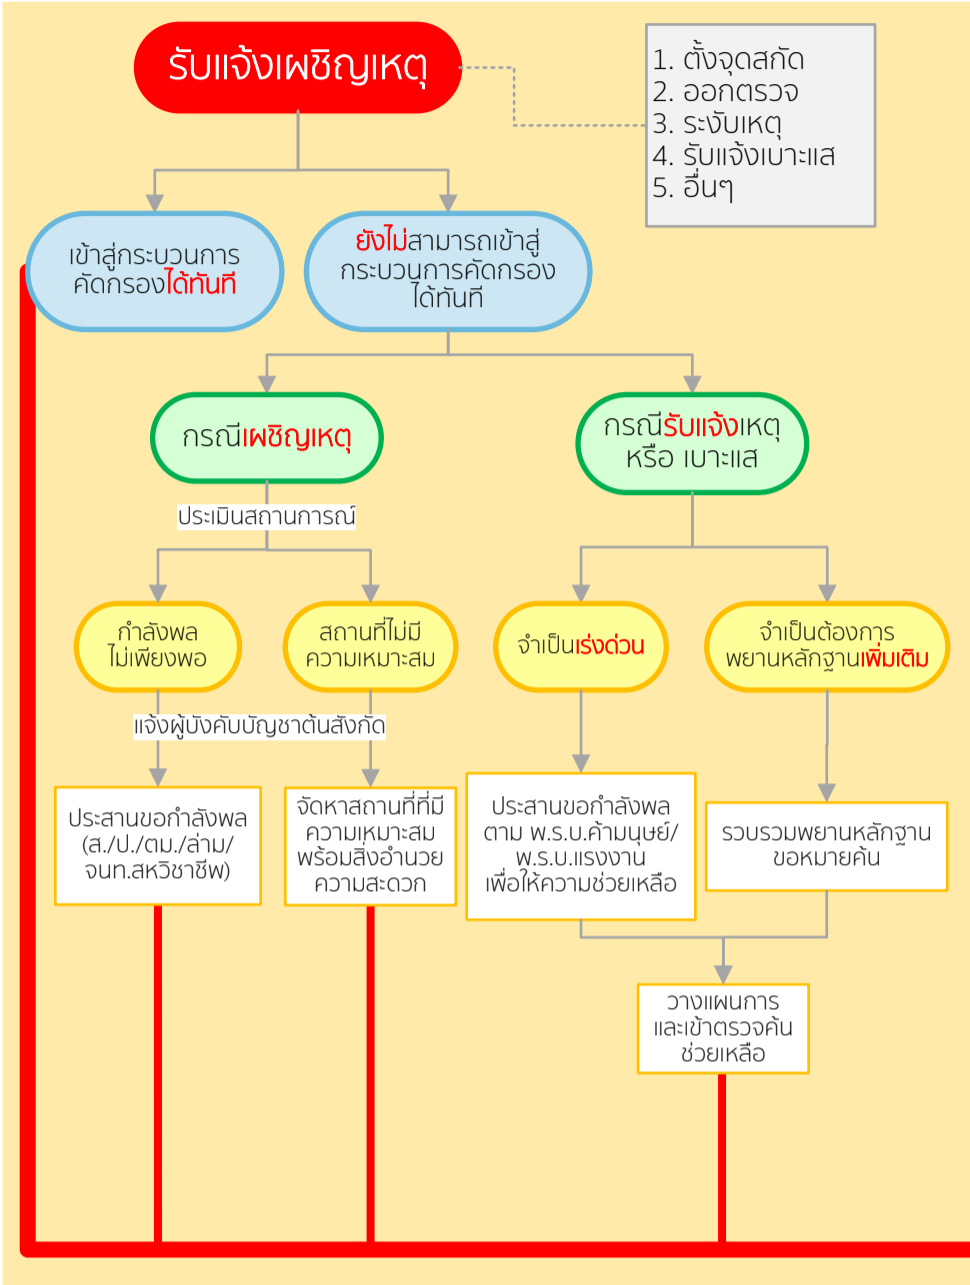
รับแจ้งเผชิญเหตุ

1. ตั้งจุดสกัด
2. ออกตรวจ
3. ระงับเหตุ
4. รับแจ้งเบาะแส
5. อื่นๆ

เข้าสู่กระบวนการคัดกรองได้ทันที

ยังไม่สามารถเข้าสู่กระบวนการคัดกรองได้ทันที

กรณีเผชิญเหตุ

กรณีรับแจ้งเหตุ หรือ เบาะแส

ประเมินสถานการณ์

กำลังพลไม่เพียงพอ

สถานที่ไม่มีความเหมาะสม

จำเป็นเร่งด่วน

จำเป็นต้องการพยานหลักฐานเพิ่มเติม

แจ้งผู้บังคับบัญชาต้นสังกัด

ประสานขอกำลังพล (ส./ป./ตม./ล่าม/จนท.สหวิชาชีพ)

จัดหาสถานที่ที่มีความเหมาะสม พร้อมสิ่งอำนวยความสะดวก

ประสานขอกำลังพล ตาม พ.ร.บ.ค้ามนุษย์/ พ.ร.บ.แรงงาน เพื่อให้ความช่วยเหลือ

รวบรวมพยานหลักฐาน ขอหมายค้น

วางแผนการและเข้าตรวจค้นช่วยเหลือ